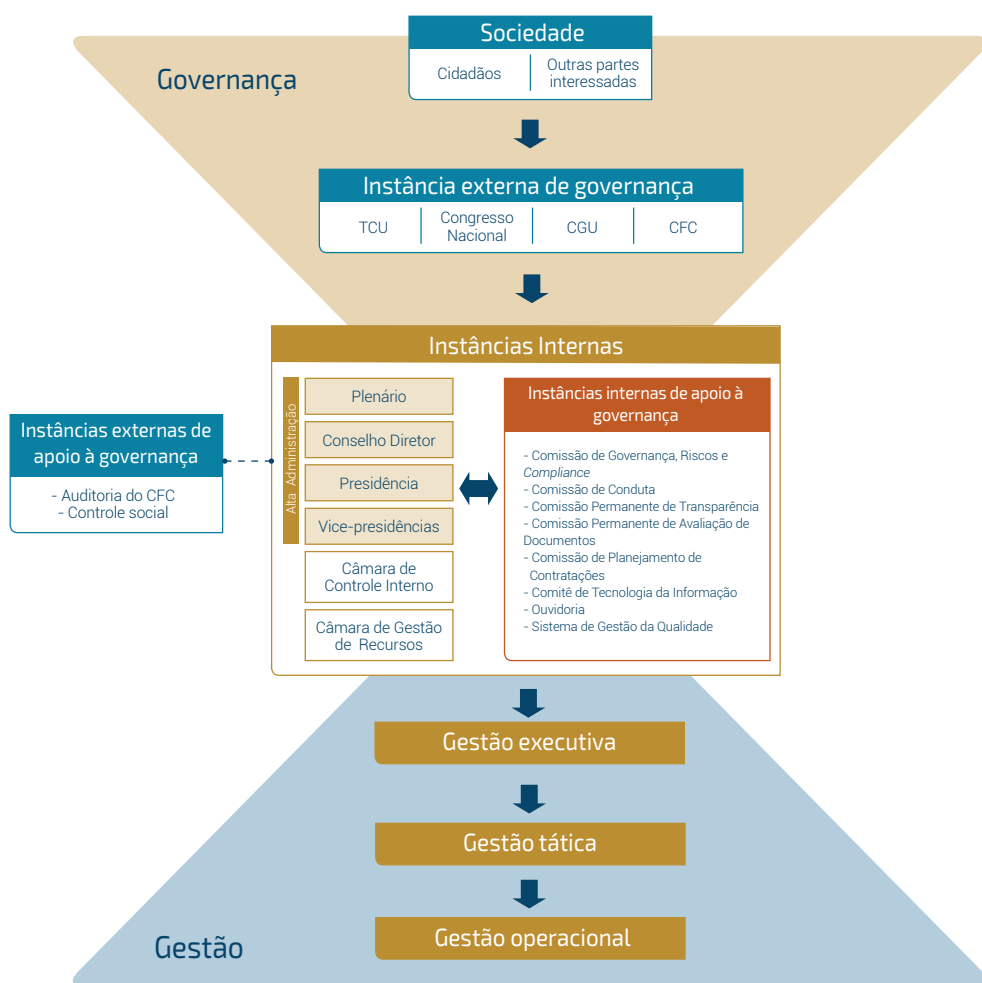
Sociedade

Cidadãos

Outras partes interessadas

Governança

Instância externa de governança

TCU

Congresso Nacional

CGU

CFC

Instâncias Internas

Alta Administração

Plenário

Conselho Diretor

Presidência

Vice-presidências

Câmara de Controle Interno

Câmara de Gestão de Recursos

Instâncias internas de apoio à governança

- Comissão de Governança, Riscos e *Compliance*
- Comissão de Conduta
- Comissão Permanente de Transparência
- Comissão Permanente de Avaliação de Documentos
- Comissão de Planejamento de Contratações
- Comitê de Tecnologia da Informação
- Ouvidoria
- Sistema de Gestão da Qualidade

Instâncias externas de apoio à governança

- Auditoria do CFC
- Controle social

Gestão executiva

Gestão tática

Gestão

Gestão operacional